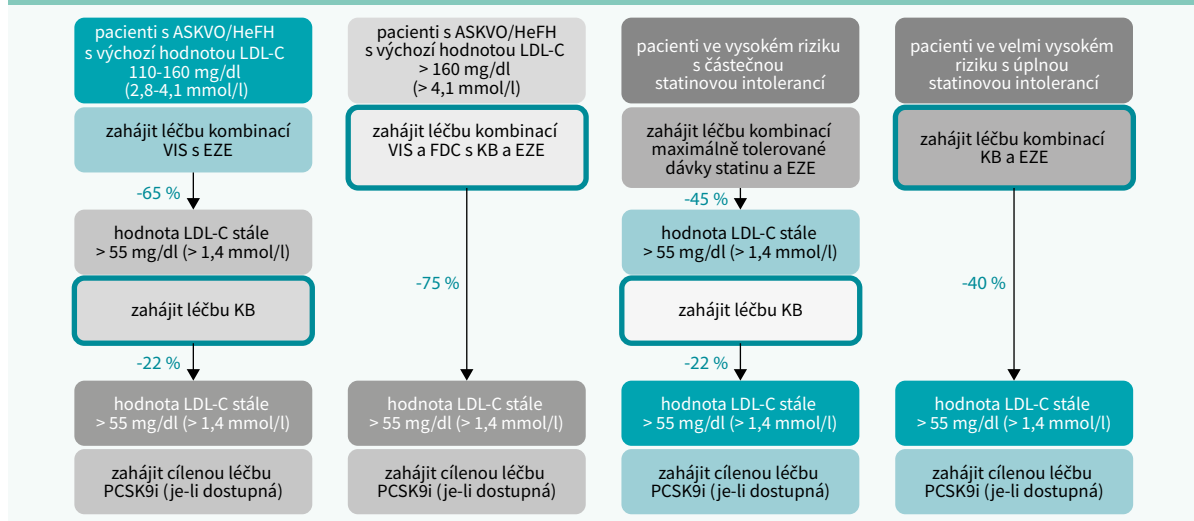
pacienti s ASKVO/HeFH s výchozí hodnotou LDL-C 110-160 mg/dl (2,8-4,1 mmol/l)

zahájit léčbu kombinací VIS s EZE

-65 %

hodnota LDL-C stále > 55 mg/dl (> 1,4 mmol/l)

zahájit léčbu KB

-22 %

hodnota LDL-C stále > 55 mg/dl (> 1,4 mmol/l)

zahájit cílenou léčbu PCSK9i (je-li dostupná)

pacienti s ASKVO/HeFH s výchozí hodnotou LDL-C > 160 mg/dl (> 4,1 mmol/l)

zahájit léčbu kombinací VIS a FDC s KB a EZE

-75 %

hodnota LDL-C stále > 55 mg/dl (> 1,4 mmol/l)

zahájit cílenou léčbu PCSK9i (je-li dostupná)

pacienti ve vysokém riziku s částečnou statinovou intolerancí

zahájit léčbu kombinací maximálně tolerované dávky statinu a EZE

-45 %

hodnota LDL-C stále > 55 mg/dl (> 1,4 mmol/l)

zahájit léčbu KB

-22 %

hodnota LDL-C stále > 55 mg/dl (> 1,4 mmol/l)

zahájit cílenou léčbu PCSK9i (je-li dostupná)

pacienti ve velmi vysokém riziku s úplnou statinovou intolerancí

zahájit léčbu kombinací KB a EZE

-40 %

hodnota LDL-C stále > 55 mg/dl (> 1,4 mmol/l)

zahájit cílenou léčbu PCSK9i (je-li dostupná)